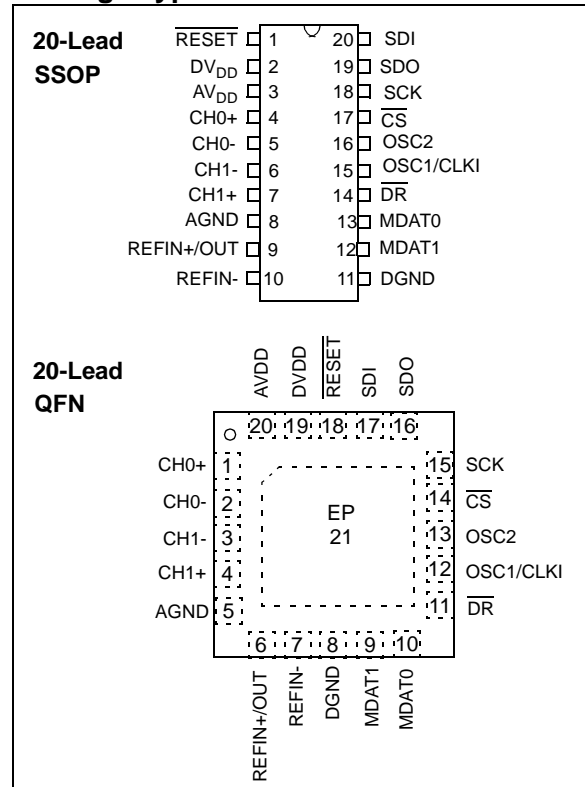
20-Lead SSOP

$\overline{RESET}$ 1
$DV_{DD}$ 2
$AV_{DD}$ 3
CH0+ 4
CH0- 5
CH1- 6
CH1+ 7
AGND 8
REFIN+/OUT 9
REFIN- 10
20 SDI
19 SDO
18 SCK
17 $\overline{CS}$
16 OSC2
15 OSC1/CLKI
14 $\overline{DR}$
13 MDAT0
12 MDAT1
11 DGND

20-Lead QFN

AVDD
DVDD
$\overline{RESET}$
SDI
SDO
20 19 18 17 16
CH0+ 1
CH0- 2
CH1- 3
CH1+ 4
AGND 5
EP
21
15 SCK
14 $\overline{CS}$
13 OSC2
12 OSC1/CLKI
11 $\overline{DR}$
6 7 8 9 10
REFIN+/OUT
REFIN-
DGND
MDAT1
MDAT0